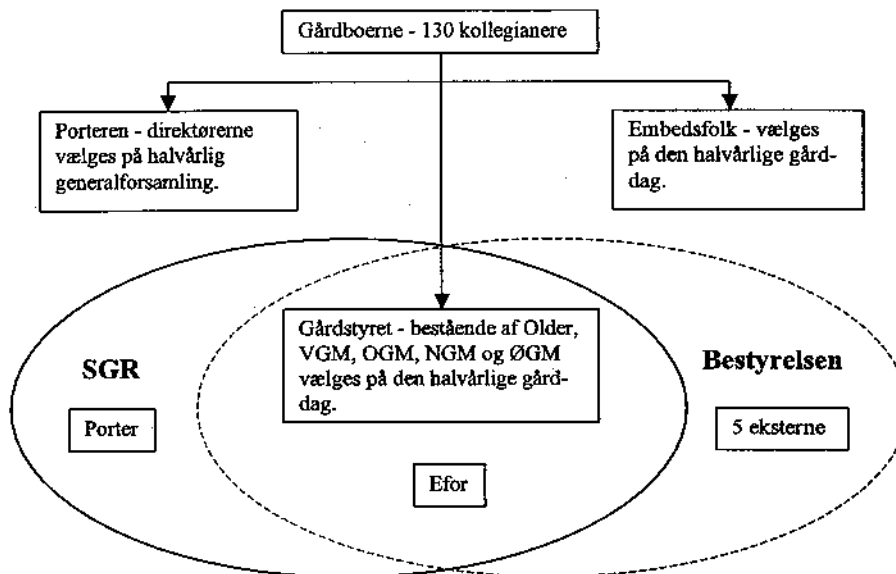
Gårdboerne - 130 kollegianere

Porteren - direktørerne vælges på halvårlig generalforsamling.

Embedsfolk - vælges på den halvårlige gårddag.

SGR

Porter

Gårdstyret - bestående af Older, VGM, OGM, NGM og ØGM vælges på den halvårlige gårddag.

Efor

Bestyrelsen

5 eksterne